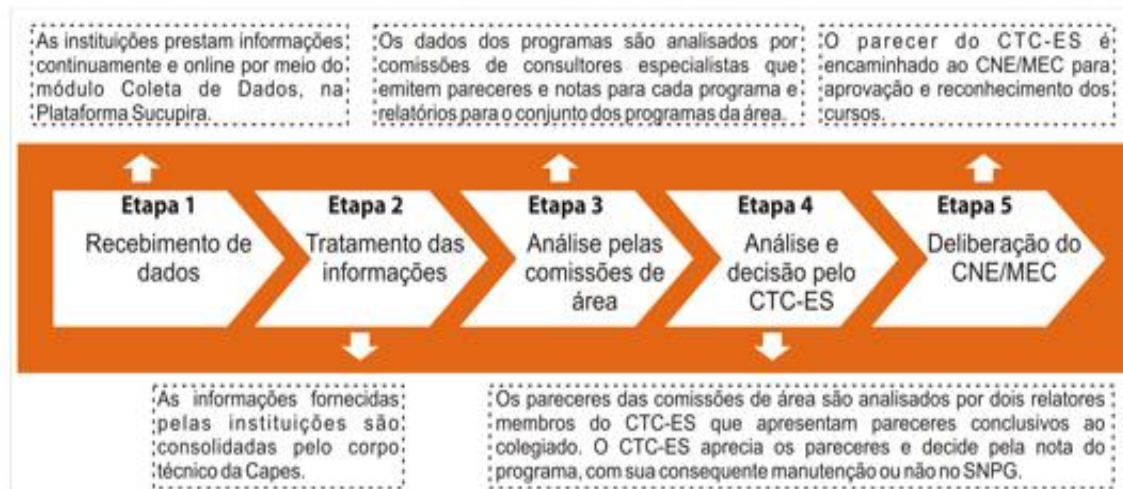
As instituições prestam informações continuamente e online por meio do módulo Coleta de Dados, na Plataforma Sucupira.

Os dados dos programas são analisados por comissões de consultores especialistas que emitem pareceres e notas para cada programa e relatórios para o conjunto dos programas da área.

O parecer do CTC-ES é encaminhado ao CNE/MEC para aprovação e reconhecimento dos cursos.

Etapa 1
Recebimento de dados

Etapa 2
Tratamento das informações

Etapa 3
Análise pelas comissões de área

Etapa 4
Análise e decisão pelo CTC-ES

Etapa 5
Deliberação do CNE/MEC

As informações fornecidas pelas instituições são consolidadas pelo corpo técnico da Capes.

Os pareceres das comissões de área são analisados por dois relatores membros do CTC-ES que apresentam pareceres conclusivos ao colegiado. O CTC-ES aprecia os pareceres e decide pela nota do programa, com sua consequente manutenção ou não no SNPG.